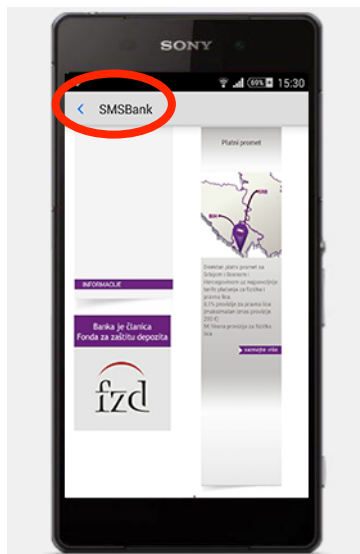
SONY

69% 15:30

SMSBank

Platni promet

INFORMACIJE

Banka je članica Fonda za zaštitu depozita

fzd

Dovoljan platni promet sa Srbijom i Bosnom i Hercegovinom uz najpovoljnije tarife plaćanja za fizička i pravna lica
0,1% provizija za pravna lica (maksimalan iznos provizije 200 €)
50 €nema provizija za fizička lica

saznajte više